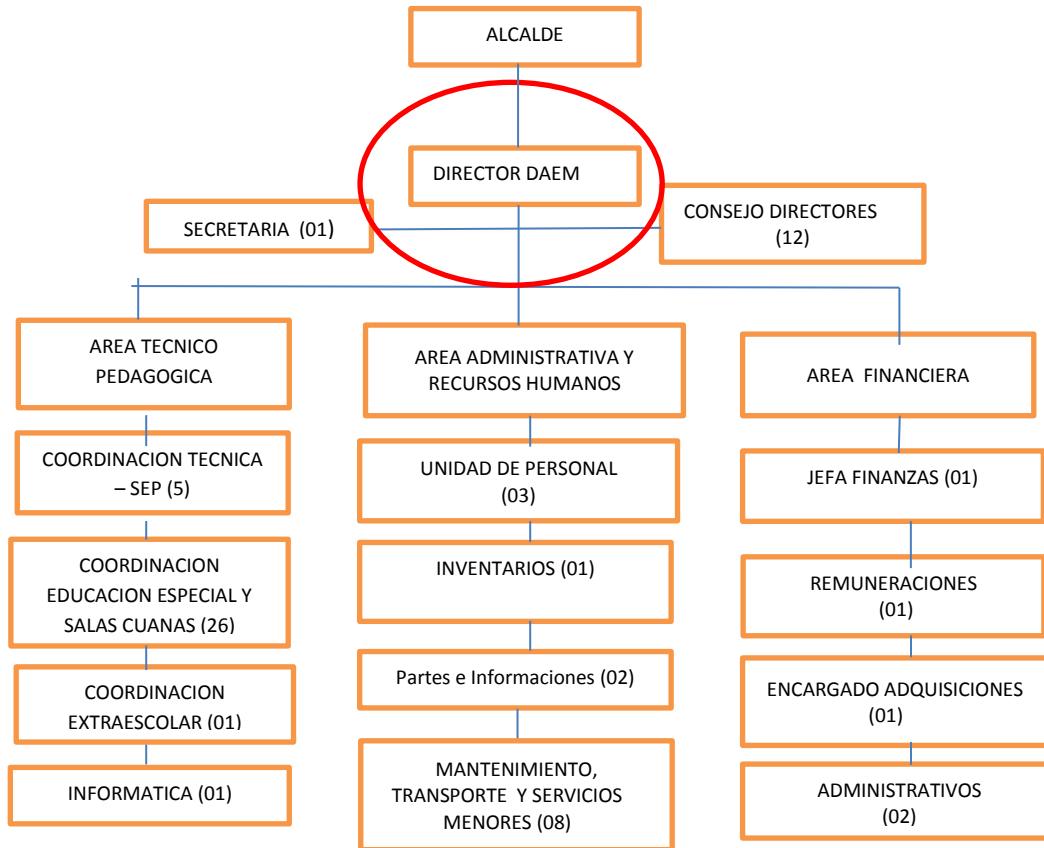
ALCALDE

DIRECTOR DAEM

SECRETARIA (01)

CONSEJO DIRECTORES (12)

AREA TECNICO PEDAGOGICA

COORDINACION TECNICA – SEP (5)

COORDINACION EDUCACION ESPECIAL Y SALAS CUANAS (26)

COORDINACION EXTRAESCOLAR (01)

INFORMATICA (01)

AREA ADMINISTRATIVA Y RECURSOS HUMANOS

UNIDAD DE PERSONAL (03)

INVENTARIOS (01)

Partes e Informaciones (02)

MANTENIMIENTO, TRANSPORTE Y SERVICIOS MENORES (08)

AREA FINANCIERA

JEFA FINANZAS (01)

REMUNERACIONES (01)

ENCARGADO ADQUISICIONES (01)

ADMINISTRATIVOS (02)